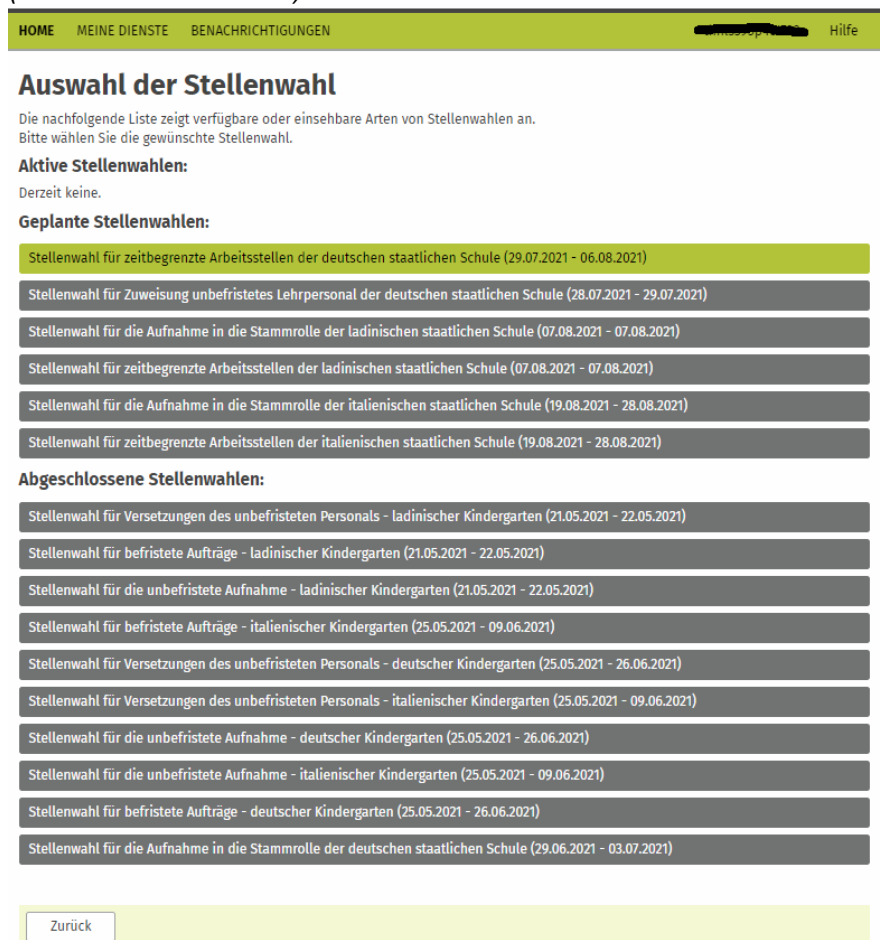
HOME MEINE DIENSTE BENACHRICHTIGUNGEN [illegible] Hilfe

Auswahl der Stellenwahl

Die nachfolgende Liste zeigt verfügbare oder einsehbare Arten von Stellenwahlen an.
Bitte wählen Sie die gewünschte Stellenwahl.

Aktive Stellenwahlen:

Derzeit keine.

Geplante Stellenwahlen:

Stellenwahl für zeitbegrenzte Arbeitsstellen der deutschen staatlichen Schule (29.07.2021 - 06.08.2021)

Stellenwahl für Zuweisung unbefristetes Lehrpersonal der deutschen staatlichen Schule (28.07.2021 - 29.07.2021)

Stellenwahl für die Aufnahme in die Stammrolle der ladinischen staatlichen Schule (07.08.2021 - 07.08.2021)

Stellenwahl für zeitbegrenzte Arbeitsstellen der ladinischen staatlichen Schule (07.08.2021 - 07.08.2021)

Stellenwahl für die Aufnahme in die Stammrolle der italienischen staatlichen Schule (19.08.2021 - 28.08.2021)

Stellenwahl für zeitbegrenzte Arbeitsstellen der italienischen staatlichen Schule (19.08.2021 - 28.08.2021)

Abgeschlossene Stellenwahlen:

Stellenwahl für Versetzungen des unbefristeten Personals - ladinischer Kindergarten (21.05.2021 - 22.05.2021)

Stellenwahl für befristete Aufträge - ladinischer Kindergarten (21.05.2021 - 22.05.2021)

Stellenwahl für die unbefristete Aufnahme - ladinischer Kindergarten (21.05.2021 - 22.05.2021)

Stellenwahl für befristete Aufträge - italienischer Kindergarten (25.05.2021 - 09.06.2021)

Stellenwahl für Versetzungen des unbefristeten Personals - deutscher Kindergarten (25.05.2021 - 26.06.2021)

Stellenwahl für Versetzungen des unbefristeten Personals - italienischer Kindergarten (25.05.2021 - 09.06.2021)

Stellenwahl für die unbefristete Aufnahme - deutscher Kindergarten (25.05.2021 - 26.06.2021)

Stellenwahl für die unbefristete Aufnahme - italienischer Kindergarten (25.05.2021 - 09.06.2021)

Stellenwahl für befristete Aufträge - deutscher Kindergarten (25.05.2021 - 26.06.2021)

Stellenwahl für die Aufnahme in die Stammrolle der deutschen staatlichen Schule (29.06.2021 - 03.07.2021)

Zurück